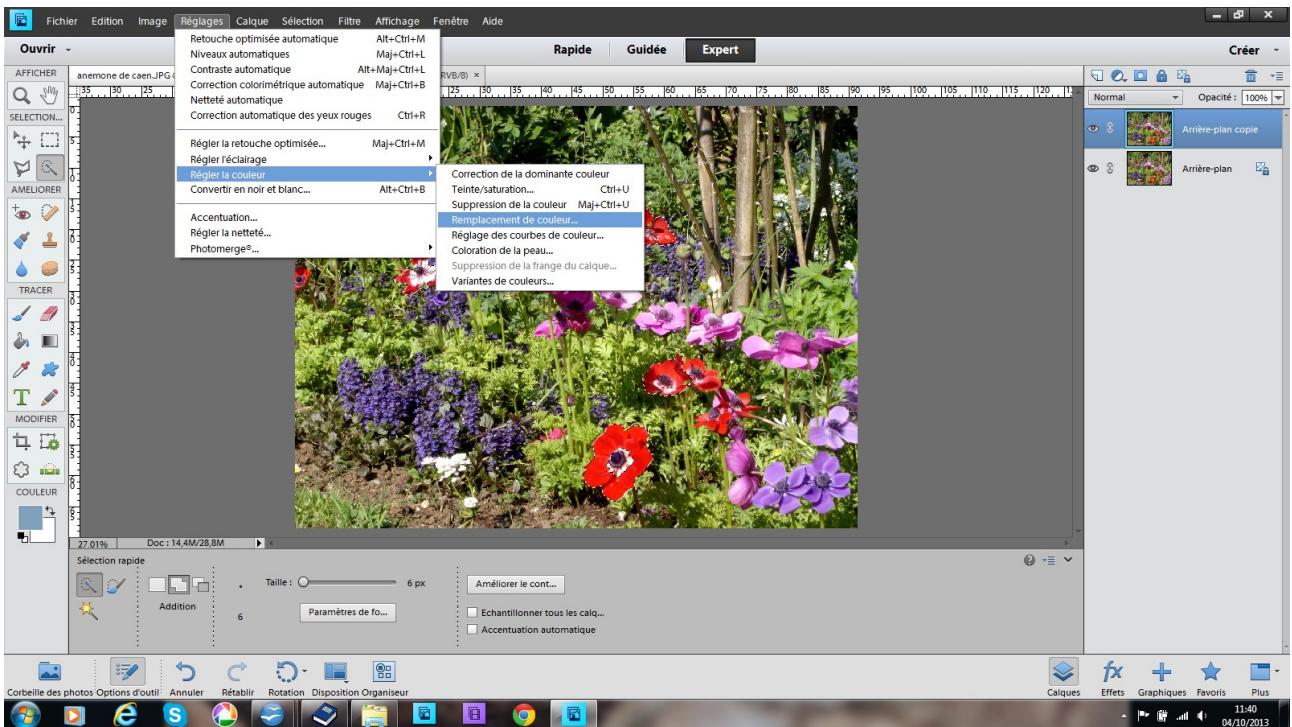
Fichier Edition Image Réglages Calque Sélection Filtre Affichage Fenêtre Aide

Ouvrir

Rapide Guidée Expert

Créer

AFFICHER

anemone de caen.JPG

RVB/8) ×

SELECTION...

AMELIORER

TRACER

MODIFIER

COULEUR

Retouche optimisée automatique Alt+Ctrl+M
Niveaux automatiques Maj+Ctrl+L
Contraste automatique Alt+Maj+Ctrl+L
Correction colorimétrique automatique Maj+Ctrl+B
Netteté automatique
Correction automatique des yeux rouges Ctrl+R

Régler la retouche optimisée... Maj+Ctrl+M
Régler l'éclairage
Régler la couleur
Convertir en noir et blanc... Alt+Ctrl+B

Accentuation...
Régler la netteté...
Photomerge®...

Correction de la dominante couleur
Teinte/saturation... Ctrl+U
Suppression de la couleur Maj+Ctrl+U
Remplacement de couleur...
Réglage des courbes de couleur...
Coloration de la peau...
Suppression de la frange du calque...
Variantes de couleurs...

Normal
Opacité : 100%

Arrière-plan copie
Arrière-plan

27,01% Doc : 14,4M/28,8M

Sélection rapide

Addition

Taille : 6 px

6

Paramètres de fo...

Améliorer le cont...

Echantillonner tous les calq...
Accentuation automatique

Corbeille des photos Options d'outil Annuler Rétablir Rotation Disposition Organiseur

Calques Effets Graphiques Favoris Plus

11:40
04/10/2013